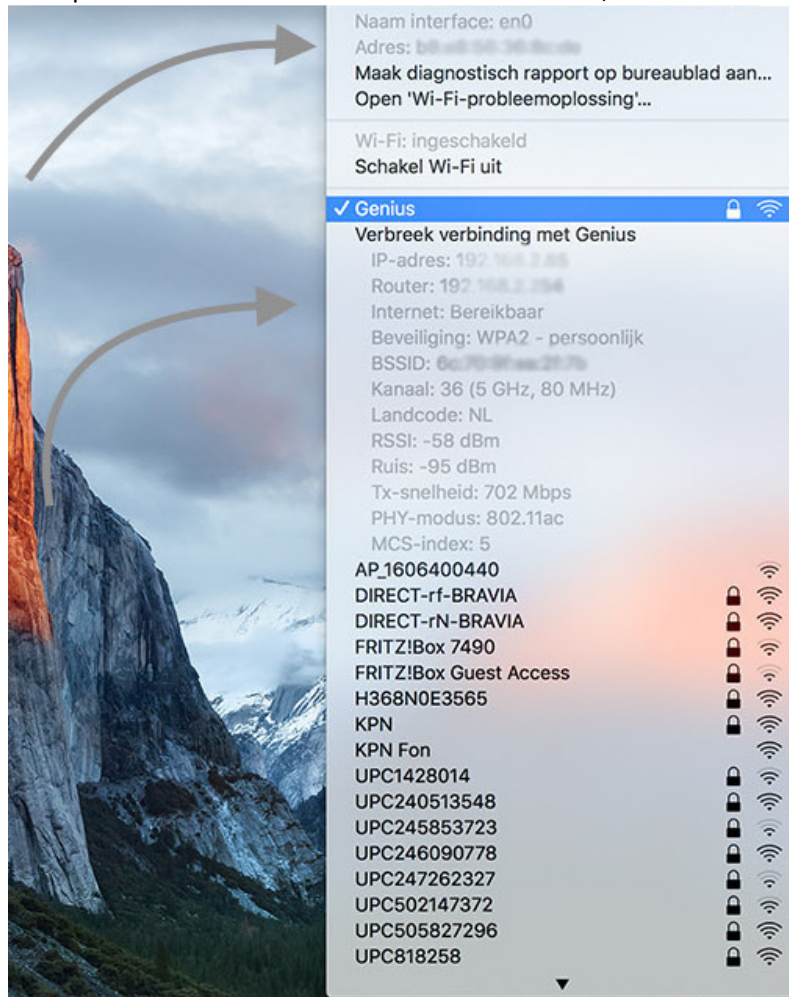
Naam interface: en0
Adres: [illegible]
Maak diagnostisch rapport op bureaublad aan...
Open 'Wi-Fi-probleemoplossing'...

Wi-Fi: ingeschakeld
Schakel Wi-Fi uit

✓ Genius
Verbreek verbinding met Genius
IP-adres: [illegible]
Router: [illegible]
Internet: Bereikbaar
Beveiliging: WPA2 - persoonlijk
BSSID: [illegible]
Kanaal: 36 (5 GHz, 80 MHz)
Landcode: NL
RSSI: -58 dBm
Ruis: -95 dBm
Tx-snelheid: 702 Mbps
PHY-modus: 802.11ac
MCS-index: 5
AP_1606400440
DIRECT-rf-BRAVIA
DIRECT-rN-BRAVIA
FRITZ!Box 7490
FRITZ!Box Guest Access
H368N0E3565
KPN
KPN Fon
UPC1428014
UPC240513548
UPC245853723
UPC246090778
UPC247262327
UPC502147372
UPC505827296
UPC818258